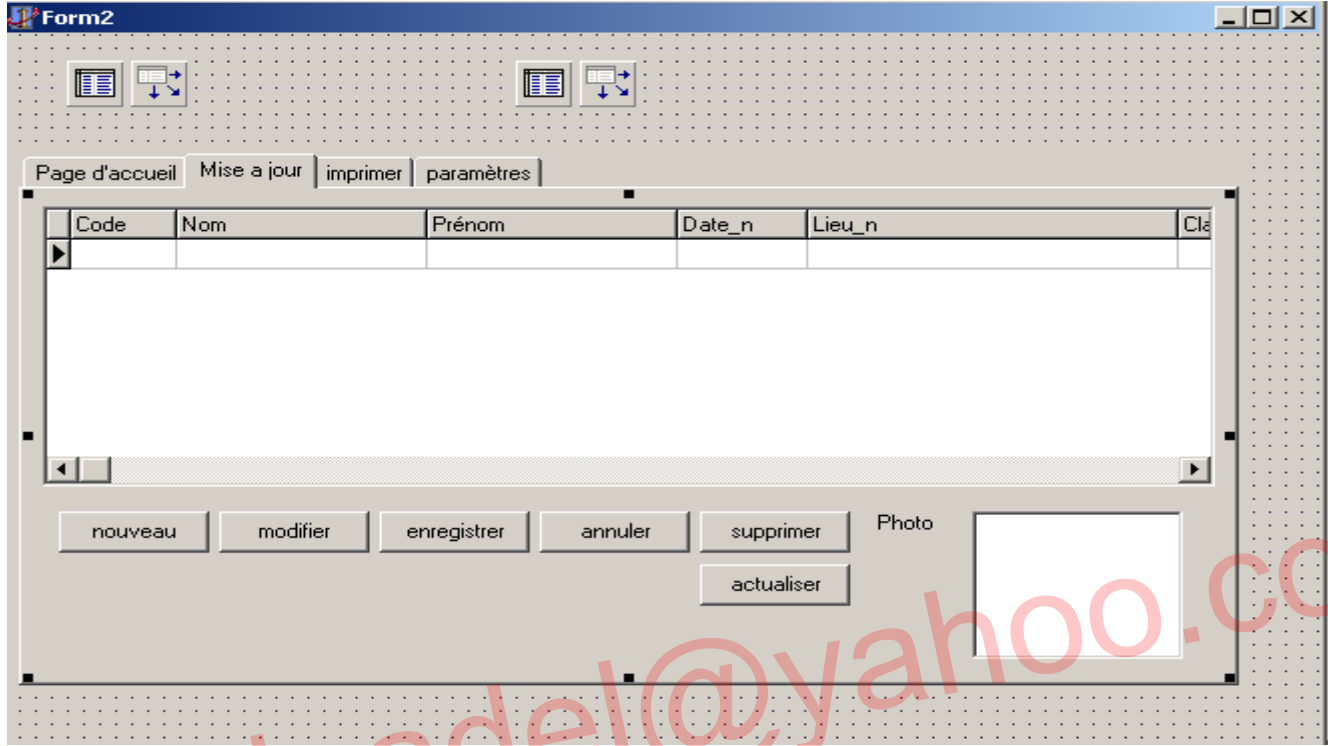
Form2

Page d'accueil | Mise a jour | imprimer | paramètres

| Code | Nom | Prénom | Date_n | Lieu_n | Cla |
|---|---|---|---|---|---|
| | | | | | |

nouveau  modifier  enregistrer  annuler  supprimer  actualiser

Photo

adel@yahoo.co